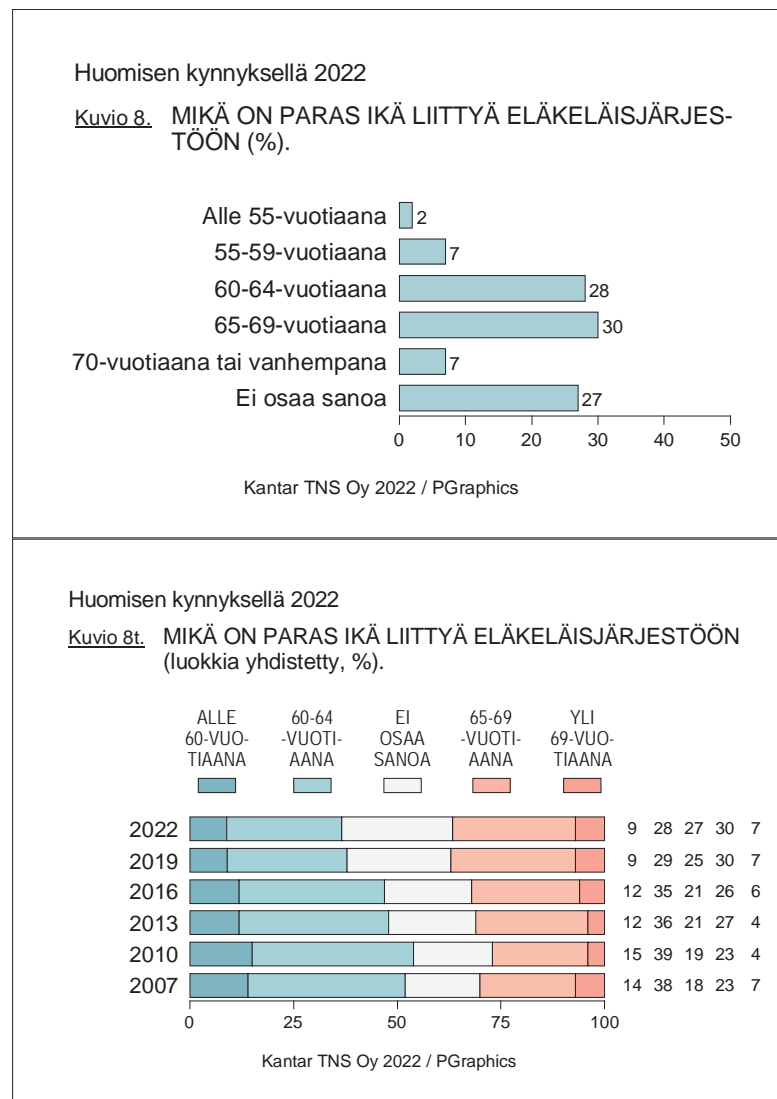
Huomisen kynnyksellä 2022

Kuvio 8. MIKÄ ON PARAS IKÄ LIITTYÄ ELÄKELÄISJÄRJESTÖÖN (%).

| | |
|---|---|
| Alle 55-vuotiaana | 2 |
| 55-59-vuotiaana | 7 |
| 60-64-vuotiaana | 28 |
| 65-69-vuotiaana | 30 |
| 70-vuotiaana tai vanhempana | 7 |
| Ei osaa sanoa | 27 |

0 10 20 30 40 50

Kantar TNS Oy 2022 / PGraphics

Huomisen kynnyksellä 2022

Kuvio 8t. MIKÄ ON PARAS IKÄ LIITTYÄ ELÄKELÄISJÄRJESTÖÖN (luokkia yhdistetty, %).

ALLE 60-VUOTIAANA | 60-64 -VUOTIAANA | EI OSAA SANOA | 65-69 -VUOTIAANA | YLI 69-VUOTIAANA

| | | | | | |
|---|---|---|---|---|---|
| 2022 | 9 | 28 | 27 | 30 | 7 |
| 2019 | 9 | 29 | 25 | 30 | 7 |
| 2016 | 12 | 35 | 21 | 26 | 6 |
| 2013 | 12 | 36 | 21 | 27 | 4 |
| 2010 | 15 | 39 | 19 | 23 | 4 |
| 2007 | 14 | 38 | 18 | 23 | 7 |

0 25 50 75 100

Kantar TNS Oy 2022 / PGraphics